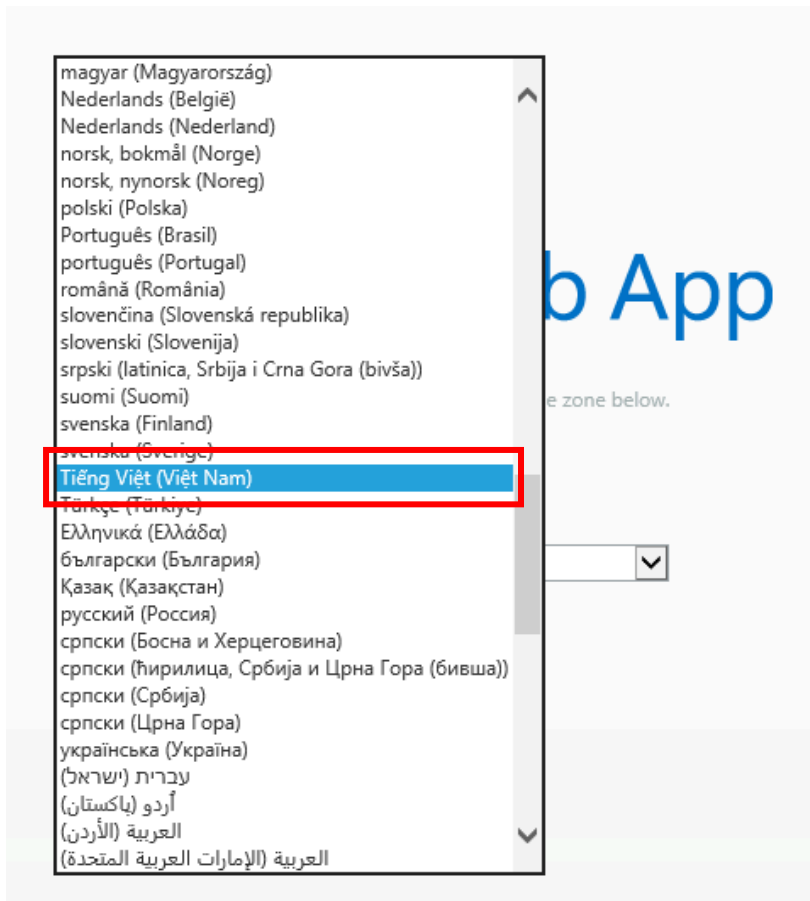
magyar (Magyarország)
Nederlands (België)
Nederlands (Nederland)
norsk, bokmål (Norge)
norsk, nynorsk (Noreg)
polski (Polska)
Português (Brasil)
português (Portugal)
română (România)
slovenčina (Slovenská republika)
slovenski (Slovenija)
srpski (latinica, Srbija i Crna Gora (bivša))
suomi (Suomi)
svenska (Finland)
svenska (Sverige)
Tiếng Việt (Việt Nam)
Türkçe (Türkiye)
Ελληνικά (Ελλάδα)
български (България)
Қазақ (Қазақстан)
русский (Россия)
српски (Босна и Херцеговина)
српски (ћирилица, Србија и Црна Гора (бивша))
српски (Србија)
српски (Црна Гора)
українська (Україна)
עברית (ישראל)
اُردو (پاکستان)
العربية (الأردن)
العربية (الإمارات العربية المتحدة)

b App

e zone below.